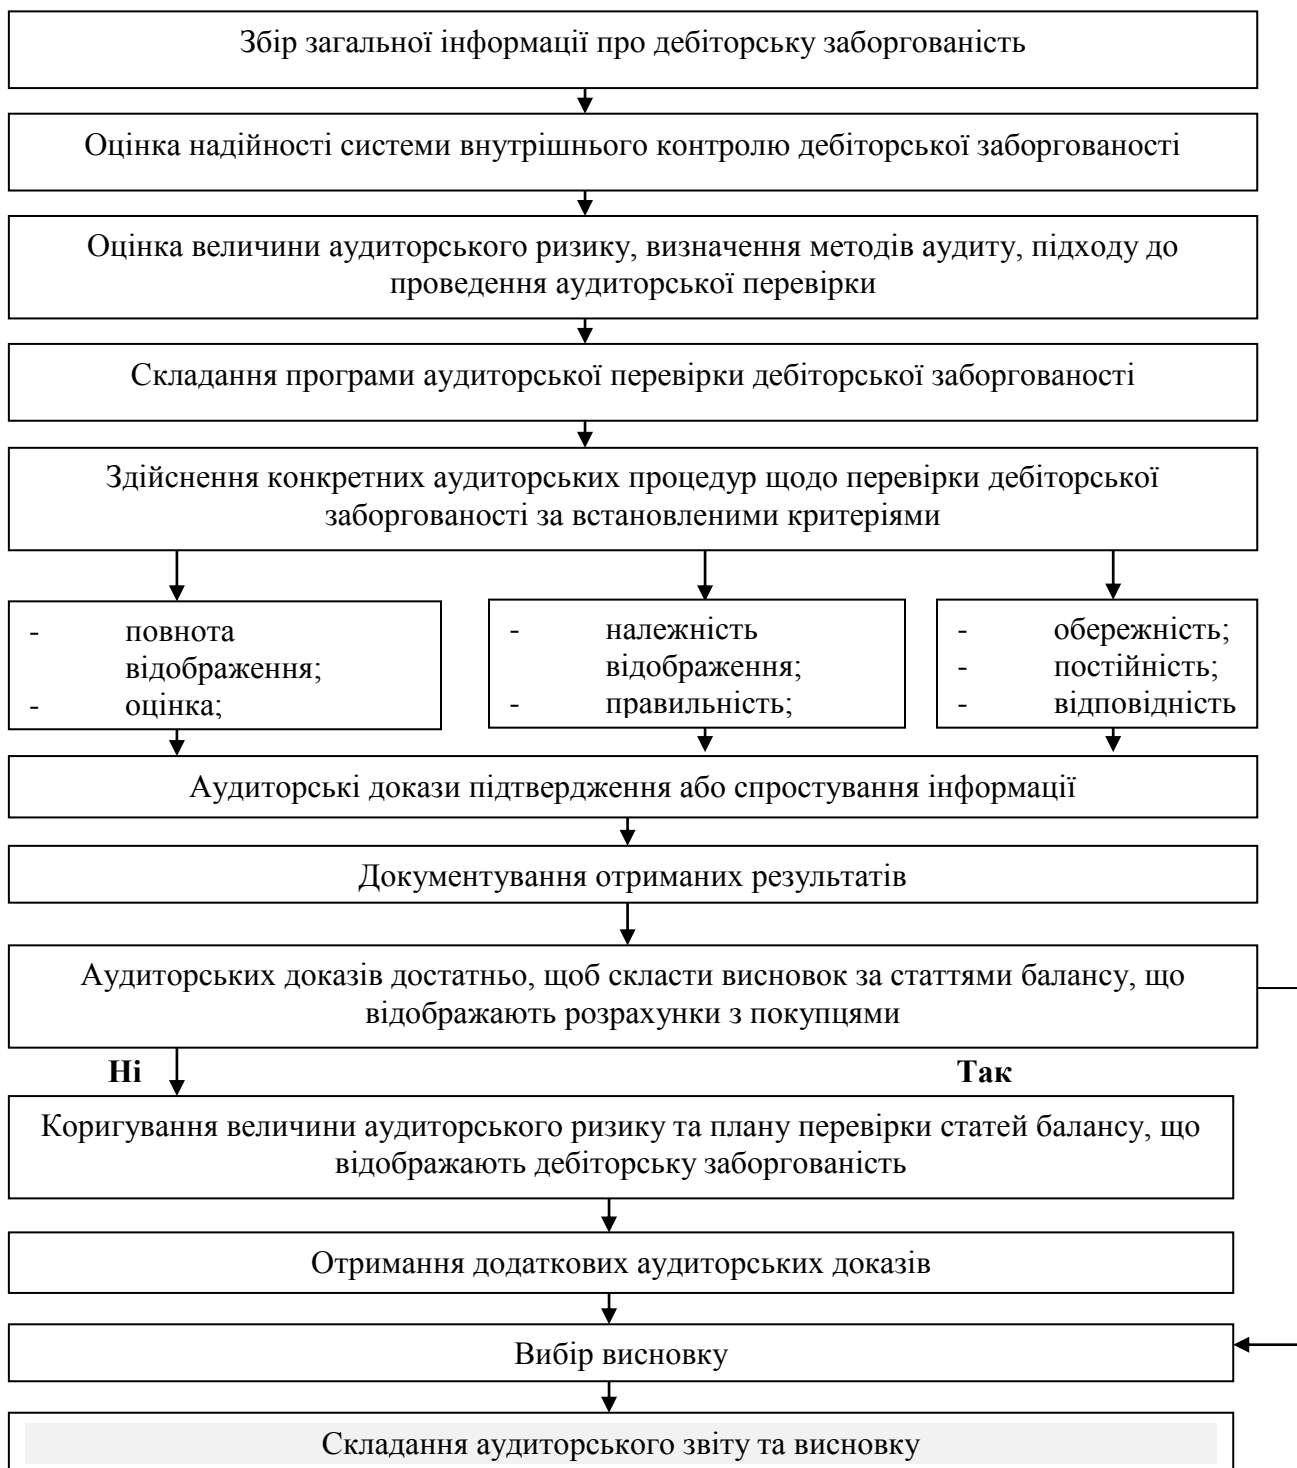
Збір загальної інформації про дебіторську заборгованість

Оцінка надійності системи внутрішнього контролю дебіторської заборгованості

Оцінка величини аудиторського ризику, визначення методів аудиту, підходу до проведення аудиторської перевірки

Складання програми аудиторської перевірки дебіторської заборгованості

Здійснення конкретних аудиторських процедур щодо перевірки дебіторської заборгованості за встановленими критеріями

- повнота відображення;
- оцінка;

- належність відображення;
- правильність;

- обережність;
- постійність;
- відповідність

Аудиторські докази підтвердження або спростування інформації

Документування отриманих результатів

Аудиторських доказів достатньо, щоб скласти висновок за статтями балансу, що відображають розрахунки з покупцями

Ні

Так

Коригування величини аудиторського ризику та плану перевірки статей балансу, що відображають дебіторську заборгованість

Отримання додаткових аудиторських доказів

Вибір висновку

Складання аудиторського звіту та висновку